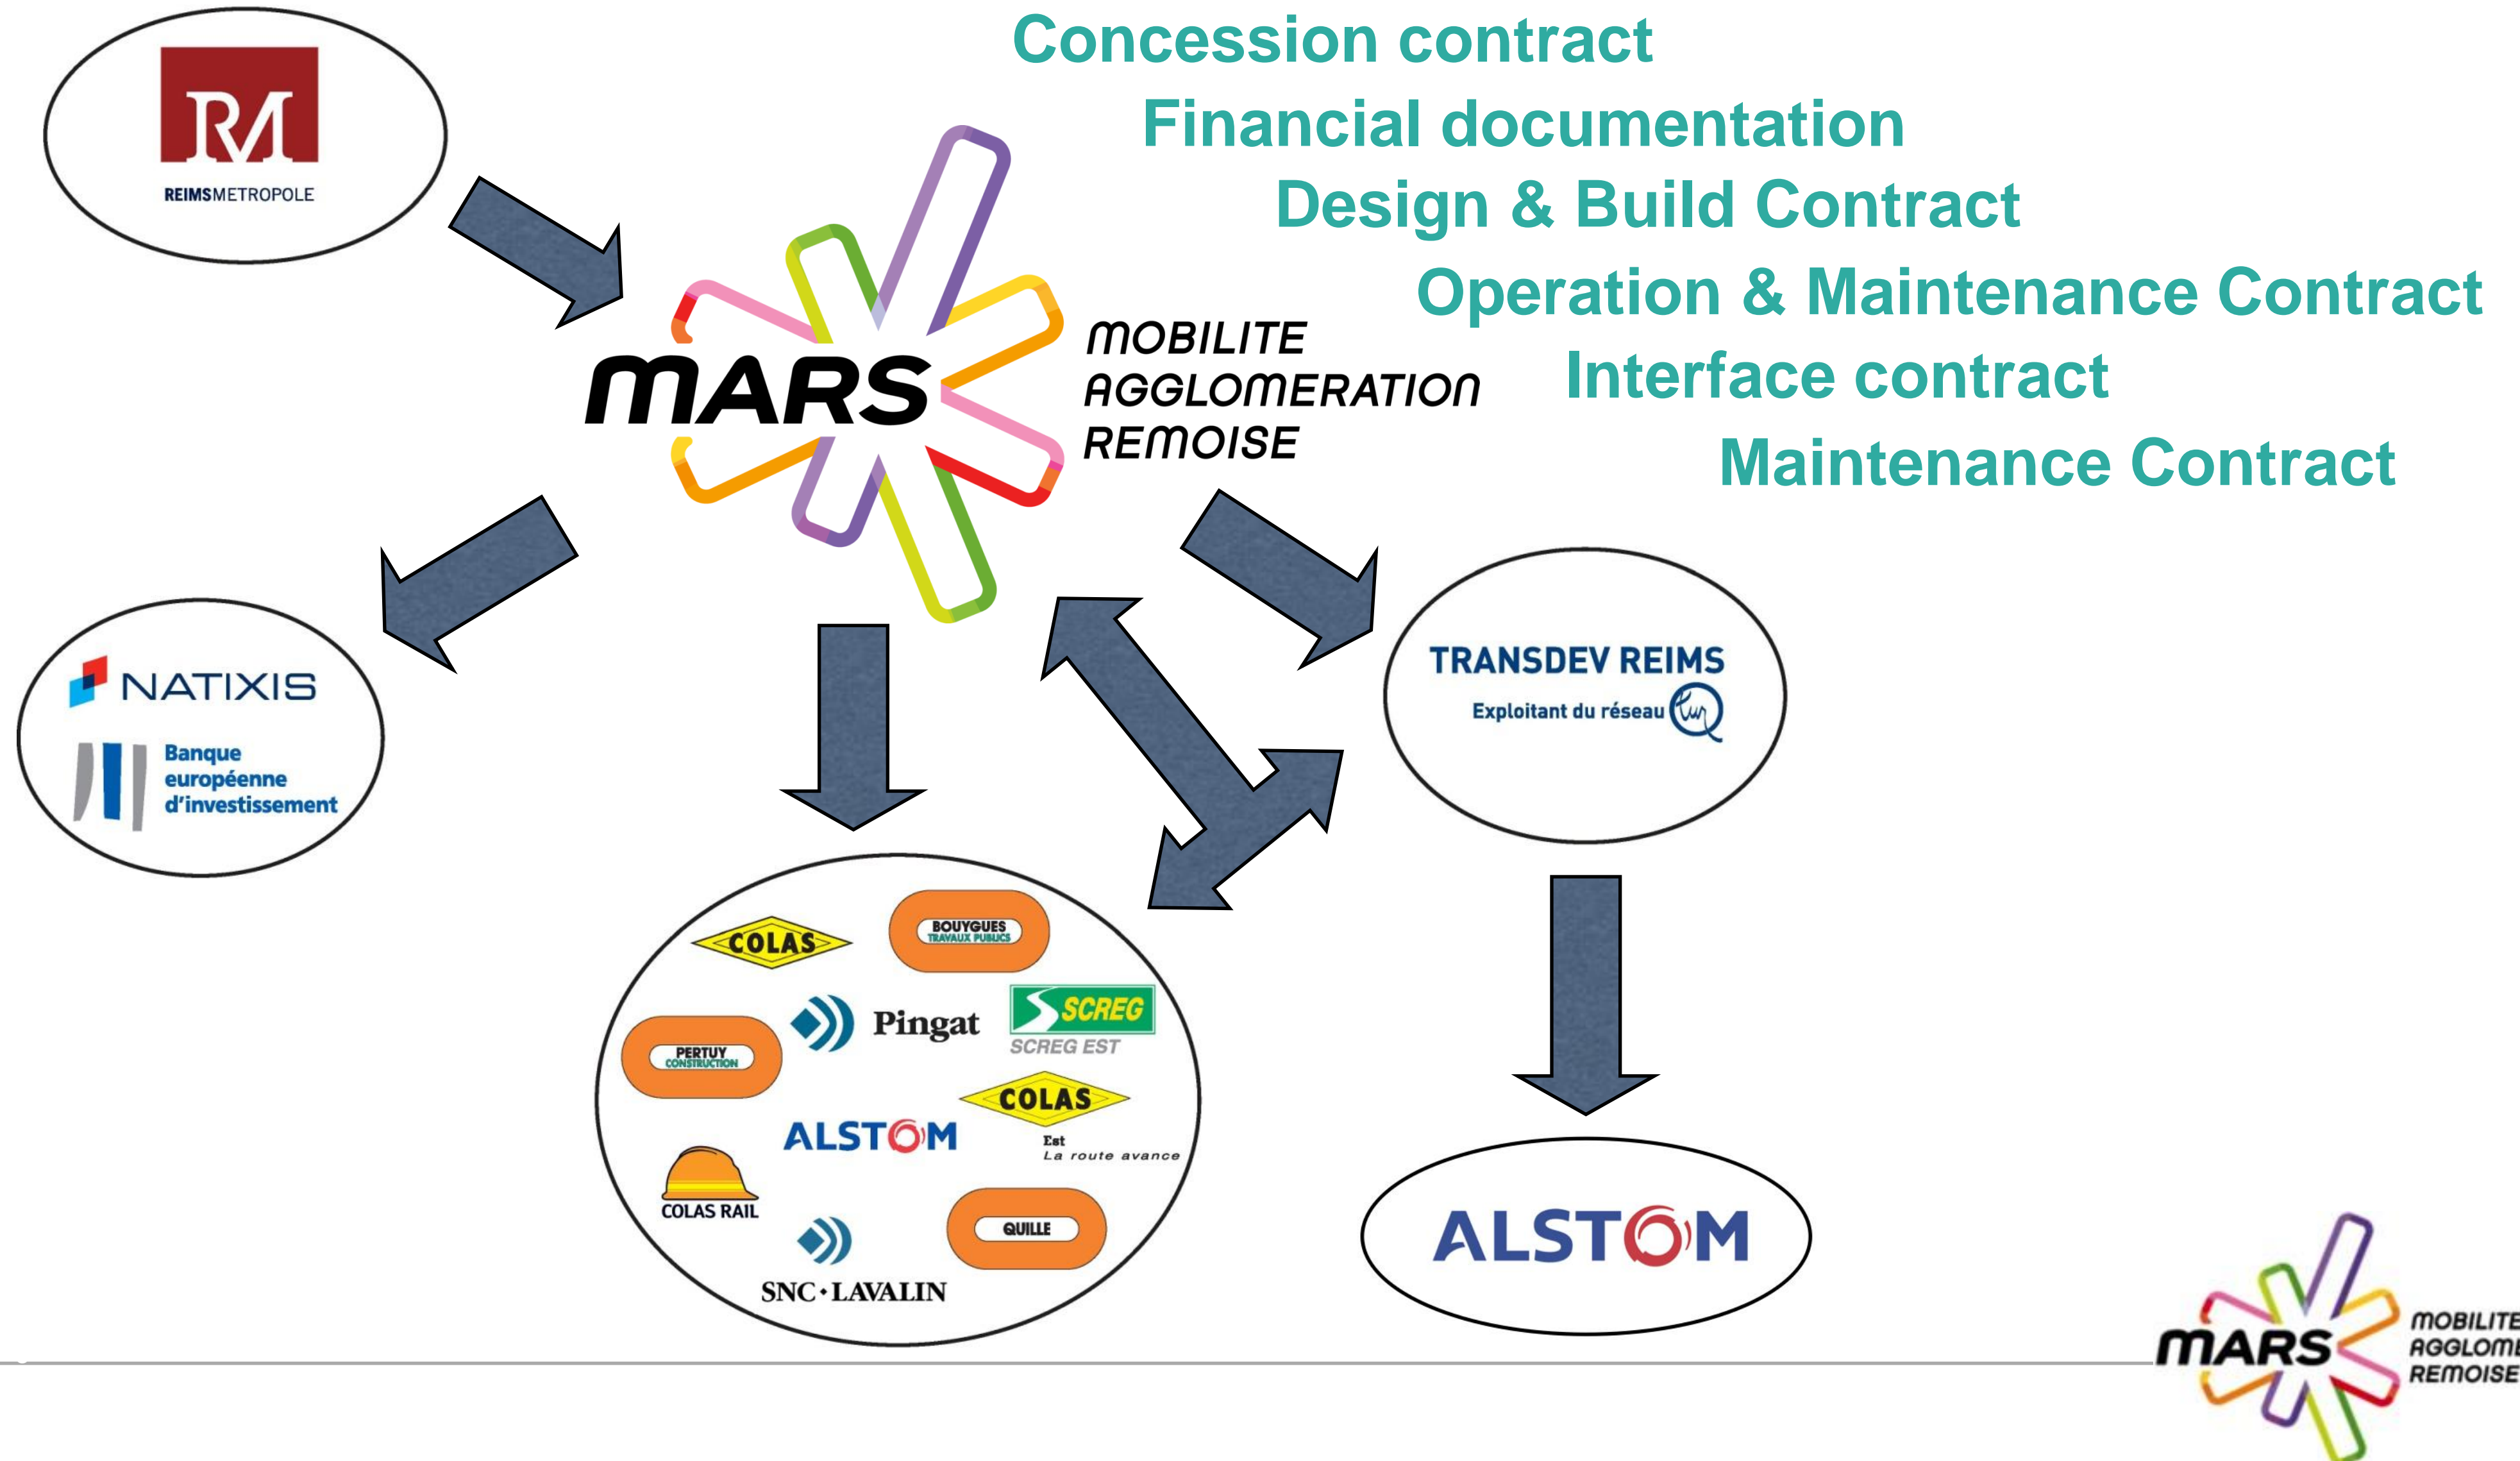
Concession contract
Financial documentation
Design & Build Contract
Operation & Maintenance Contract
Interface contract
Maintenance Contract

RM
REIMSMETROPOLE

MARS MOBILITE AGGLOMERATION REMOISE

NATIXIS
Banque européenne d'investissement

TRANSDEV REIMS
Exploitant du réseau

COLAS
BOUYGUES TRAVAUX PUBLICS
PERTUY CONSTRUCTION
Pingat
SCREG
SCREG EST
COLAS
Est
La route avance
ALSTOM
COLAS RAIL
QUILLE
SNC·LAVALIN

ALSTOM

MARS MOBILITE AGGLOM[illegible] REMOISE